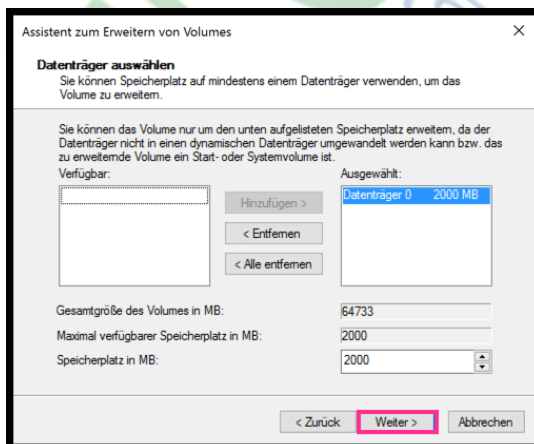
Assistent zum Erweitern von Volumes

×

Datenträger auswählen

Sie können Speicherplatz auf mindestens einem Datenträger verwenden, um das Volume zu erweitern.

Sie können das Volume nur um den unten aufgelisteten Speicherplatz erweitern, da der Datenträger nicht in einen dynamischen Datenträger umgewandelt werden kann bzw. das zu erweiternde Volume ein Start- oder Systemvolume ist.

Verfügbar:

Hinzufügen >

< Entfernen

< Alle entfernen

Ausgewählt:

Datenträger 0 2000 MB

Gesamtgröße des Volumes in MB: 64733

Maximal verfügbarer Speicherplatz in MB: 2000

Speicherplatz in MB: 2000

< Zurück

Weiter >

Abbrechen